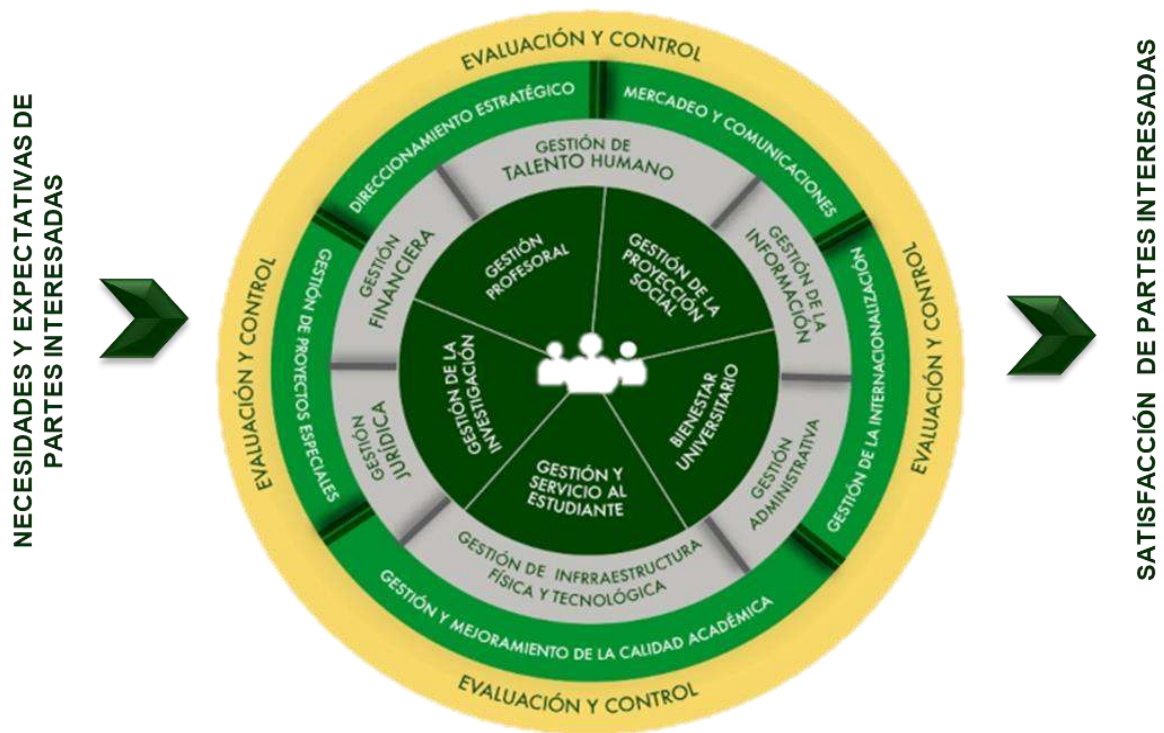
NECESIDADES Y EXPECTATIVAS DE PARTES INTERESADAS

EVALUACIÓN Y CONTROL

DIRECCIONAMIENTO ESTRATÉGICO

MERCADEO Y COMUNICACIONES

GESTIÓN DE TALENTO HUMANO

GESTIÓN FINANCIERA

GESTIÓN PROFESORAL

GESTIÓN DE LA PROYECCIÓN SOCIAL

GESTIÓN DE LA INFORMACIÓN

EVALUACIÓN Y CONTROL

GESTIÓN DE PROYECTOS ESPECIALES

GESTIÓN JURÍDICA

GESTIÓN DE LA INVESTIGACIÓN

BIENESTAR UNIVERSITARIO

GESTIÓN ADMINISTRATIVA

GESTIÓN DE LA INTERNACIONALIZACIÓN

EVALUACIÓN Y CONTROL

GESTIÓN Y SERVICIO AL ESTUDIANTE

GESTIÓN DE INFRRAESTRUCTURA FÍSICA Y TECNOLÓGICA

GESTIÓN Y MEJORAMIENTO DE LA CALIDAD ACADÉMICA

EVALUACIÓN Y CONTROL

SATISFACCIÓN DE PARTES INTERESADAS